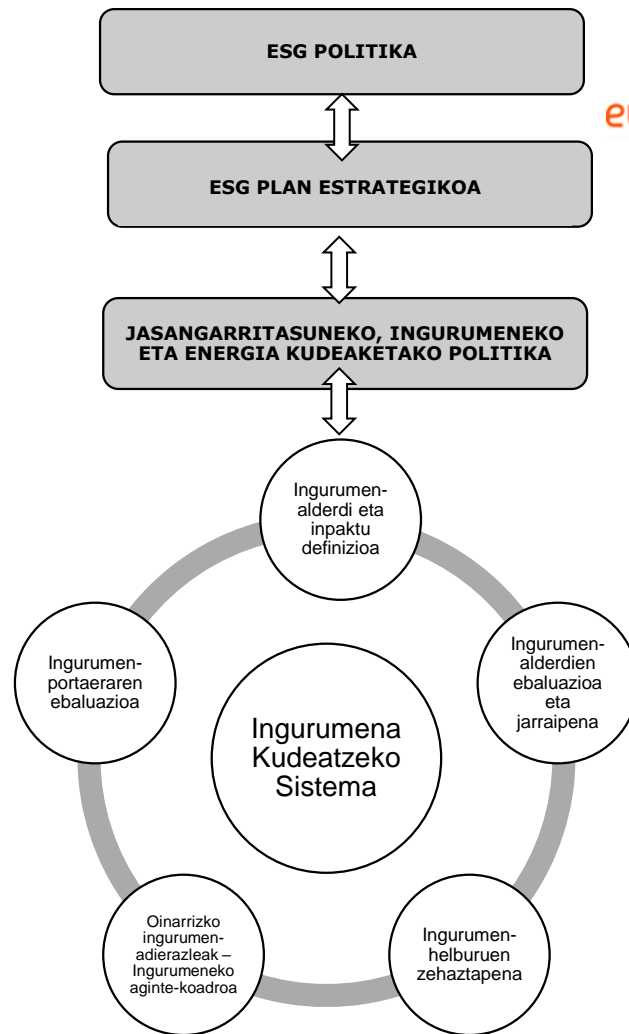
ESG POLITIKA

e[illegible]

ESG PLAN ESTRATEGIKOA

JASANGARRITASUNEKO, INGURUMENEKO ETA ENERGIA KUDEAKETAKO POLITIKA

Ingurumen-alderdi eta inpaktu definizioa

Ingurumen-alderdien ebaluazioa eta jarraipena

Ingurumen-helburuen zehaztapena

Oinarrizko ingurumen-adierazleak – Ingurumeneko aginte-koadroa

Ingurumen-portaeraren ebaluazioa

Ingurumena Kudeatzeko Sistema